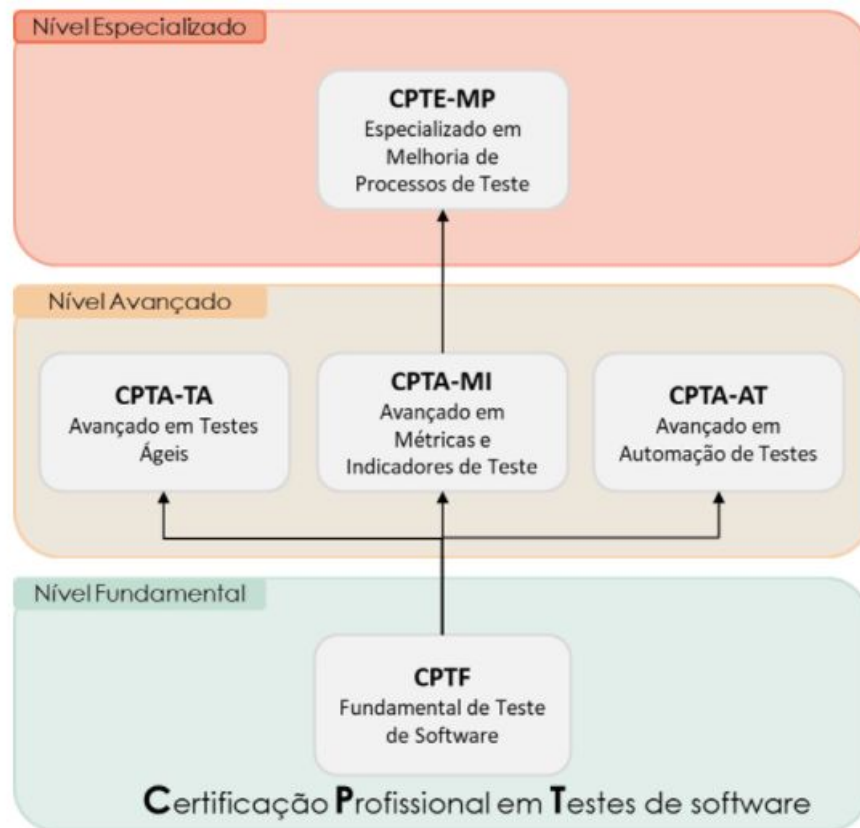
Nível Especializado

**CPTE-MP**
Especializado em Melhoria de Processos de Teste

Nível Avançado

**CPTA-TA**
Avançado em Testes Ágeis

**CPTA-MI**
Avançado em Métricas e Indicadores de Teste

**CPTA-AT**
Avançado em Automação de Testes

Nível Fundamental

**CPTF**
Fundamental de Teste de Software

Certificação Profissional em Testes de software